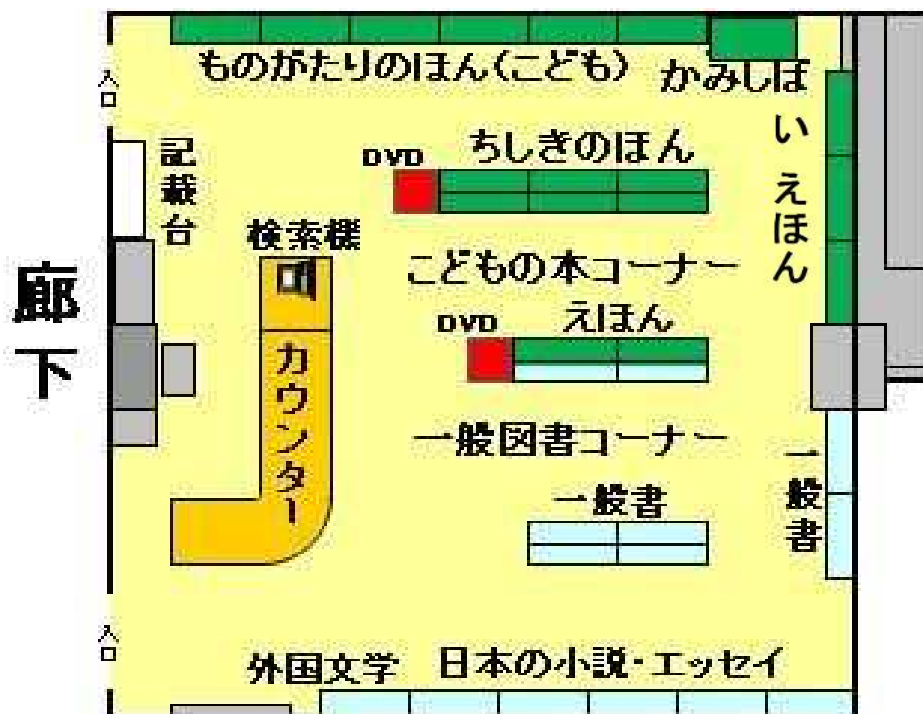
入口

ものがたりのほん(こども)

かみしばい

えほん

記載台

DVD

ちしきのほん

検索機

廊下

こどもの本コーナー

DVD

えほん

カウンター

一般図書コーナー

一般書

一般書

入口

外国文学

日本の小説・エッセイ